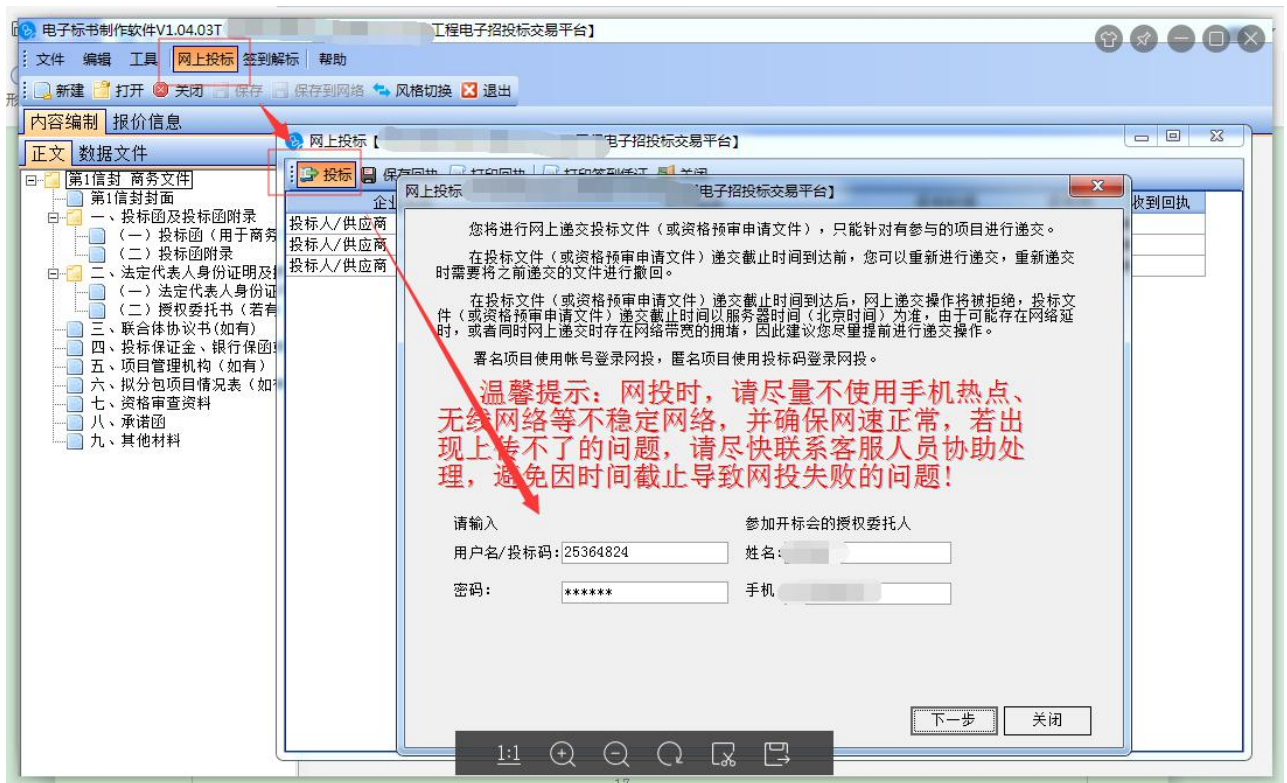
电子标书制作软件V1.04.03T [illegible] 工程电子招投标交易平台】

文件 编辑 工具 网上投标 签到解标 帮助

新建 打开 关闭 保存 保存到网络 风格切换 退出

内容编辑 报价信息

正文 数据文件

第1信封 商务文件
第1信封封面
一、投标函及投标函附录
（一）投标函（用于商务
（二）投标函附录
二、法定代表人身份证明及授
（一）法定代表人身份证
（二）授权委托书（若有
三、联合体协议书(如有)
四、投标保证金、银行保函
五、项目管理机构（如有）
六、拟分包项目情况表（如
七、资格审查资料
八、承诺函
九、其他材料

网上投标【 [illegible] 电子招投标交易平台】

投标 保存回执 打印回执 打印签到凭证 关闭

企业
收到回执
投标人/供应商
投标人/供应商
投标人/供应商

网上投标 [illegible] 电子招投标交易平台】

您将进行网上递交投标文件（或资格预审申请文件），只能针对有参与的项目进行递交。

在投标文件（或资格预审申请文件）递交截止时间到达前，您可以重新进行递交，重新递交时需要将之前递交的文件进行撤回。

在投标文件（或资格预审申请文件）递交截止时间到达后，网上递交操作将被拒绝，投标文件（或资格预审申请文件）递交截止时间以服务器时间（北京时间）为准，由于可能存在网络延时，或者同时网上递交时存在网络带宽的拥堵，因此建议您尽量提前进行递交操作。

署名项目使用帐号登录网投，匿名项目使用投标码登录网投。

温馨提示：网投时，请尽量不使用手机热点、无线网络等不稳定网络，并确保网速正常，若出现上传不了的问题，请尽快联系客服人员协助处理，避免因时间截止导致网投失败的问题！

请输入
用户名/投标码: 25364824
密码: ******

参加开标会的授权委托人
姓名: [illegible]
手机 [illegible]

下一步 关闭

1:1